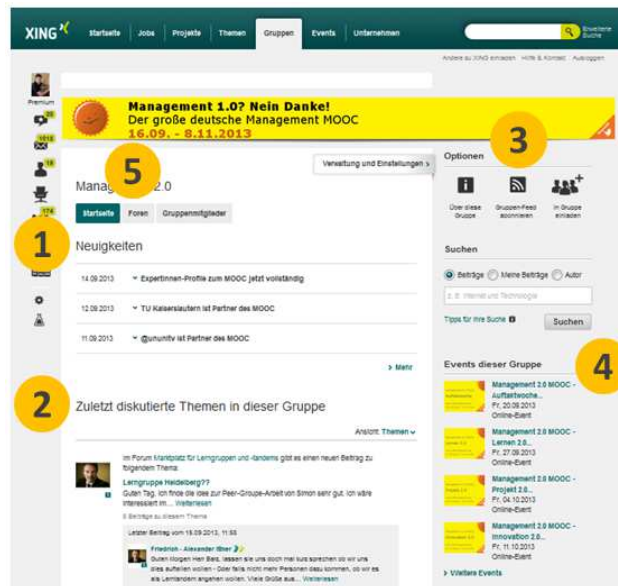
XING Startseite Jobs Projekte Themen Gruppen Events Unternehmen Erweiterte Suche

Andere zu XING einladen Hilfe & Kontakt Ausloggen

Premium

Management 1.0? Nein Danke!
Der große deutsche Management MOOC
16.09. - 8.11.2013

5

Verwaltung und Einstellungen

Manag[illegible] 2.0

Startseite Foren Gruppenmitglieder

1

Neuigkeiten

14.09.2013 Expertinnen-Profile zum MOOC jetzt vollständig

12.09.2013 TU Kaiserslautern ist Partner des MOOC

11.09.2013 @ununiv ist Partner des MOOC

Mehr

2

Zuletzt diskutierte Themen in dieser Gruppe

Ansicht: Themen

Im Forum Marktplatz für Lerngruppen und -tandems gibt es einen neuen Beitrag zu folgendem Thema:

Lerngruppe Heidelberg??
Guten Tag, ich finde die Idee zur Peer-Gruppe-Arbeit von Simon sehr gut. Ich wäre interessiert im ... Weiterlesen

3 Beiträge zu diesem Thema

Letzter Beitrag vom 19.09.2013, 11:55

Friedrich - Alexander Ilber
Guten Morgen Herr Beis, lassen sie uns doch mal kurz sprechen ob wir uns alles auftellen wollen - Oder falls nicht mehr Personen dazu kommen, ob wir es als Lerntandem angehen wollen. Viele Grüße aus... Weiterlesen

3

Optionen

Über diese Gruppe Gruppen-Feed abonnieren In Gruppe einladen

Suchen

Beiträge Meine Beiträge Autor

z. B. Internet und Technologie

Tipps für Ihre Suche

Suchen

4

Events dieser Gruppe

Management 2.0 MOOC - Auftaktwoche...
Fr, 20.09.2013
Online-Event

Management 2.0 MOOC - Lernen 2.0...
Fr, 27.09.2013
Online-Event

Management 2.0 MOOC - Projekt 2.0...
Fr, 04.10.2013
Online-Event

Management 2.0 MOOC - Innovation 2.0...
Fr, 11.10.2013
Online-Event

Weitere Events